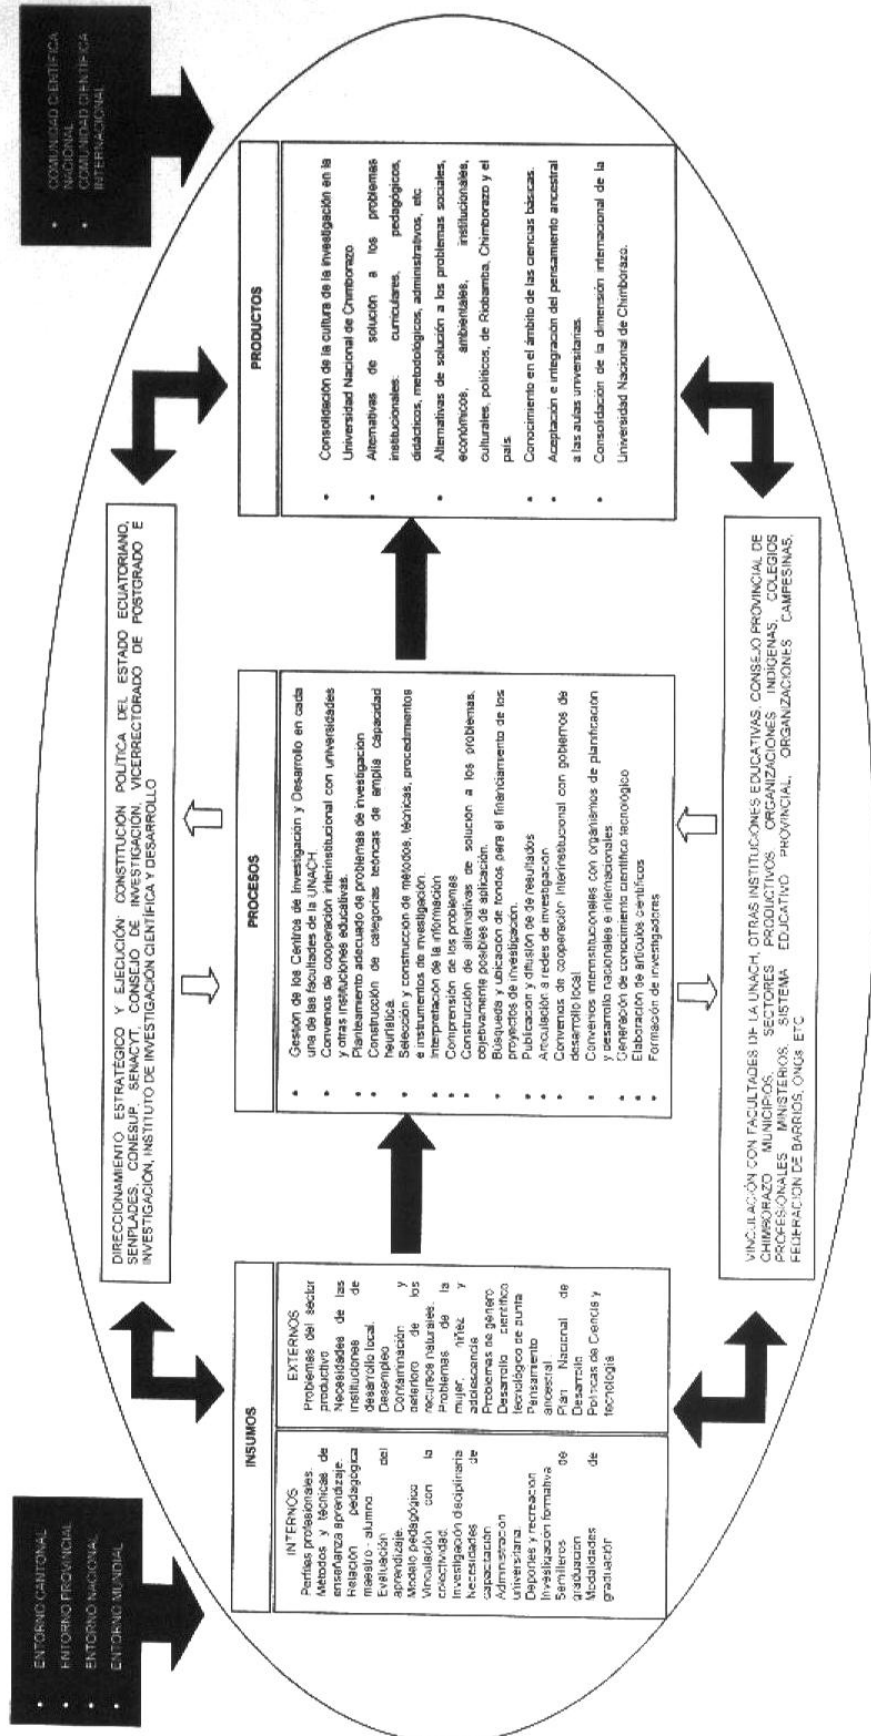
- ENTORNO CANTONAL
- ENTORNO PROVINCIAL
- ENTORNO NACIONAL
- ENTORNO MUNDIAL

INSUMOS

INTERNOS
Perfiles profesionales.
Métodos y técnicas de enseñanza aprendizaje.
Relación pedagógica maestro - alumno
Evaluación del aprendizaje.
Modelo pedagógico
Vinculación con la colectividad.
Investigación disciplinaria
Necesidades de capacitación
Administración universitaria
Deportes y recreación
Investigación formativa
Semilleros de graduación
Modalidades de graduación

EXTERNOS
Problemas del sector productivo
Necesidades de las instituciones de desarrollo local.
Desempleo
Contaminación y deterioro de los recursos naturales.
Problemas de la mujer, niñez y adolescencia
Problemas de género
Desarrollo científico tecnológico de punta
Pensamiento ancestral.
Plan Nacional de Desarrollo
Políticas de Ciencia y tecnología

DIRECCIONAMIENTO ESTRATÉGICO Y EJECUCIÓN: CONSTITUCIÓN POLÍTICA DEL ESTADO ECUATORIANO, SENPLADES, CONESUP, SENACYT, CONSEJO DE INVESTIGACIÓN, VICERRECTORADO DE POSTGRADO E INVESTIGACIÓN, INSTITUTO DE INVESTIGACIÓN CIENTÍFICA Y DESARROLLO

PROCESOS

- Gestión de los Centros de Investigación y Desarrollo en cada una de las facultades de la UNACH.
- Convenios de cooperación interinstitucional con universidades y otras instituciones educativas.
- Planteamiento adecuado de problemas de investigación
- Construcción de categorías teóricas de amplia capacidad heurística.
- Selección y construcción de métodos, técnicas, procedimientos e instrumentos de investigación.
- Interpretación de la información
- Comprensión de los problemas
- Construcción de alternativas de solución a los problemas, objetivamente posibles de aplicación.
- Búsqueda y ubicación de fondos para el financiamiento de los proyectos de investigación.
- Publicación y difusión de resultados
- Articulación a redes de investigación
- Convenios de cooperación interinstitucional con gobiernos de desarrollo local.
- Convenios interinstitucionales con organismos de planificación y desarrollo nacionales e internacionales.
- Generación de conocimiento científico tecnológico
- Elaboración de artículos científicos
- Formación de investigadores

PRODUCTOS

- Consolidación de la cultura de la investigación en la Universidad Nacional de Chimborazo
- Alternativas de solución a los problemas institucionales: curriculares, pedagógicos, didácticos, metodológicos, administrativos, etc
- Alternativas de solución a los problemas sociales, económicos, ambientales, institucionales, culturales, políticos, de Riobamba, Chimborazo y el país.
- Conocimiento en el ámbito de las ciencias básicas.
- Aceptación e integración del pensamiento ancestral a las aulas universitarias.
- Consolidación de la dimensión internacional de la Universidad Nacional de Chimborazo.

- COMUNIDAD CIENTÍFICA NACIONAL
- COMUNIDAD CIENTÍFICA INTERNACIONAL

VINCULACIÓN CON FACULTADES DE LA UNACH, OTRAS INSTITUCIONES EDUCATIVAS, CONSEJO PROVINCIAL DE CHIMBORAZO, MUNICIPIOS, SECTORES PRODUCTIVOS, ORGANIZACIONES INDÍGENAS, COLEGIOS PROFESIONALES, MINISTERIOS, SISTEMA EDUCATIVO PROVINCIAL, ORGANIZACIONES CAMPESINAS, FEDERACIÓN DE BARRIOS, ONGs ETC